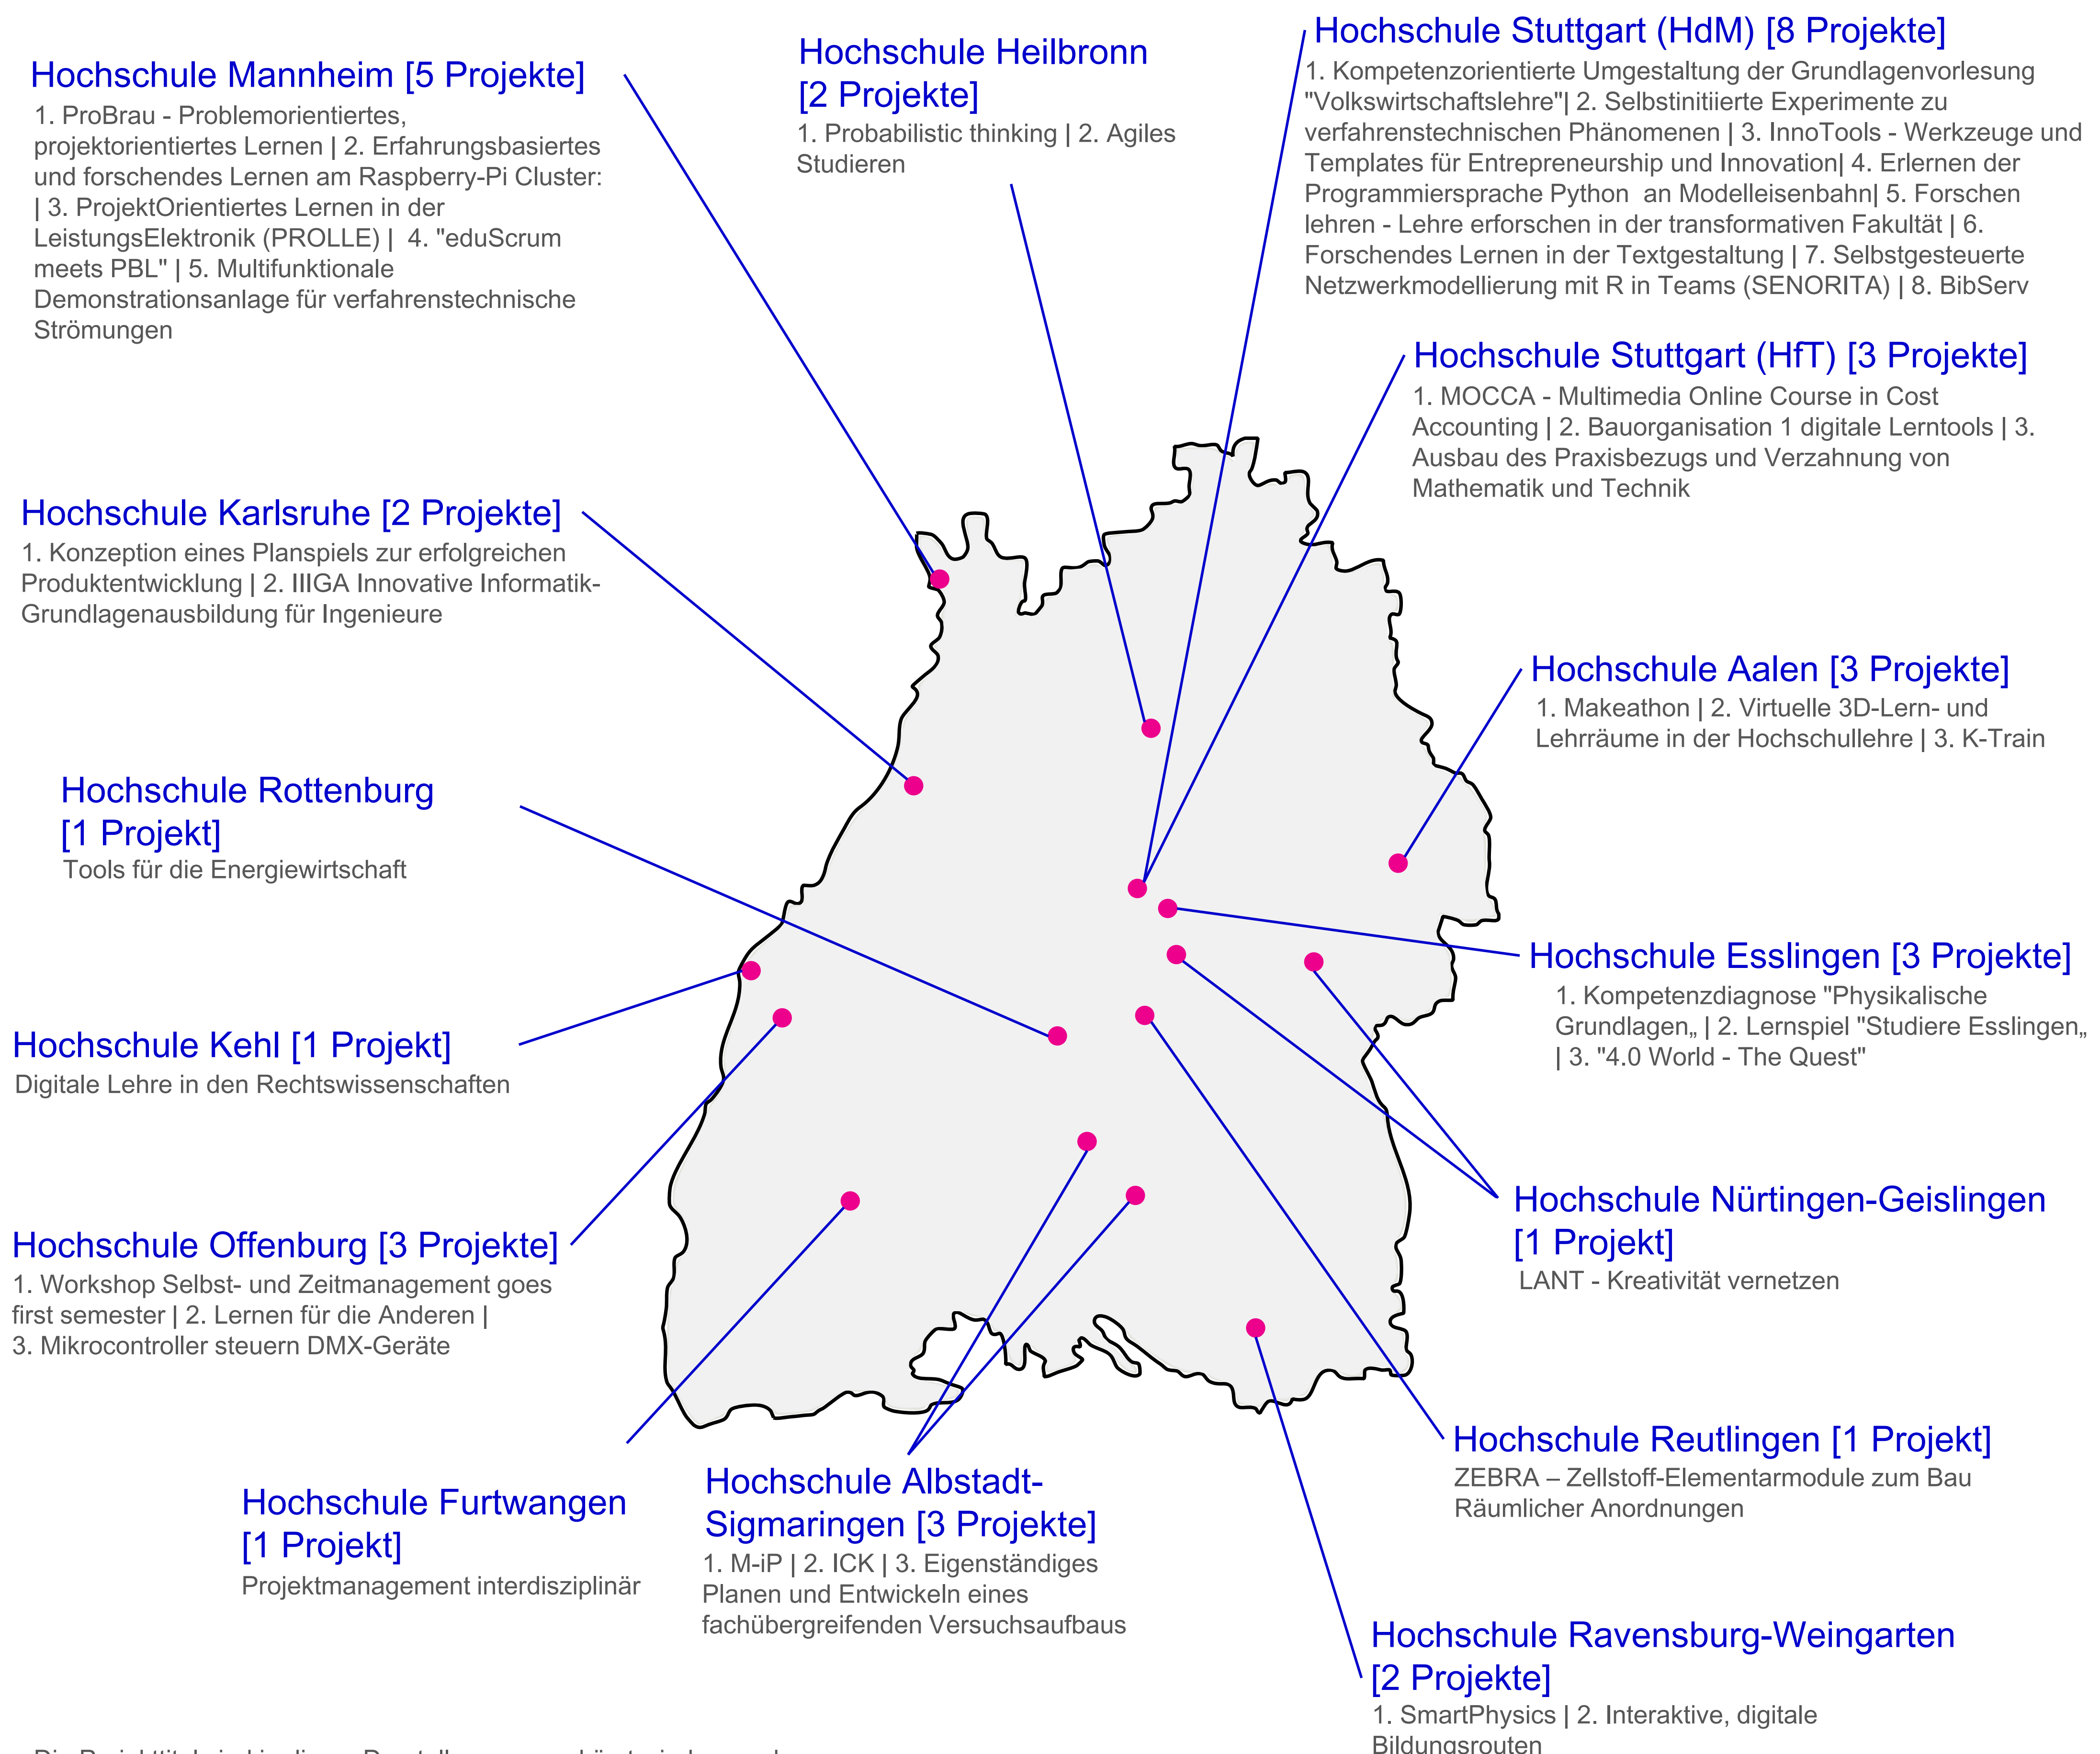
Hochschule Mannheim [5 Projekte]
1. ProBrau - Problemorientiertes, projektorientiertes Lernen | 2. Erfahrungsbasiertes und forschendes Lernen am Raspberry-Pi Cluster: | 3. ProjektOrientiertes Lernen in der LeistungsElektronik (PROLLE) | 4. "eduScrum meets PBL" | 5. Multifunktionale Demonstrationsanlage für verfahrenstechnische Strömungen

Hochschule Heilbronn [2 Projekte]
1. Probabilistic thinking | 2. Agiles Studieren

Hochschule Stuttgart (HdM) [8 Projekte]
1. Kompetenzorientierte Umgestaltung der Grundlagenvorlesung "Volkswirtschaftslehre"| 2. Selbstinitiierte Experimente zu verfahrenstechnischen Phänomenen | 3. InnoTools - Werkzeuge und Templates für Entrepreneurship und Innovation| 4. Erlernen der Programmiersprache Python an Modelleisenbahn| 5. Forschen lehren - Lehre erforschen in der transformativen Fakultät | 6. Forschendes Lernen in der Textgestaltung | 7. Selbstgesteuerte Netzwerkmodellierung mit R in Teams (SENORITA) | 8. BibServ

Hochschule Stuttgart (HfT) [3 Projekte]
1. MOCCA - Multimedia Online Course in Cost Accounting | 2. Bauorganisation 1 digitale Lerntools | 3. Ausbau des Praxisbezugs und Verzahnung von Mathematik und Technik

Hochschule Karlsruhe [2 Projekte]
1. Konzeption eines Planspiels zur erfolgreichen Produktentwicklung | 2. IIIGA Innovative Informatik-Grundlagenausbildung für Ingenieure

Hochschule Aalen [3 Projekte]
1. Makeathon | 2. Virtuelle 3D-Lern- und Lehrräume in der Hochschullehre | 3. K-Train

Hochschule Rottenburg [1 Projekt]
Tools für die Energiewirtschaft

Hochschule Esslingen [3 Projekte]
1. Kompetenzdiagnose "Physikalische Grundlagen„ | 2. Lernspiel "Studiere Esslingen„ | 3. "4.0 World - The Quest"

Hochschule Kehl [1 Projekt]
Digitale Lehre in den Rechtswissenschaften

Hochschule Nürtingen-Geislingen [1 Projekt]
LANT - Kreativität vernetzen

Hochschule Offenburg [3 Projekte]
1. Workshop Selbst- und Zeitmanagement goes first semester | 2. Lernen für die Anderen | 3. Mikrocontroller steuern DMX-Geräte

Hochschule Reutlingen [1 Projekt]
ZEBRA – Zellstoff-Elementarmodule zum Bau Räumlicher Anordnungen

Hochschule Furtwangen [1 Projekt]
Projektmanagement interdisziplinär

Hochschule Albstadt-Sigmaringen [3 Projekte]
1. M-iP | 2. ICK | 3. Eigenständiges Planen und Entwickeln eines fachübergreifenden Versuchsaufbaus

Hochschule Ravensburg-Weingarten [2 Projekte]
1. SmartPhysics | 2. Interaktive, digitale Bildungsrouten

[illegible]